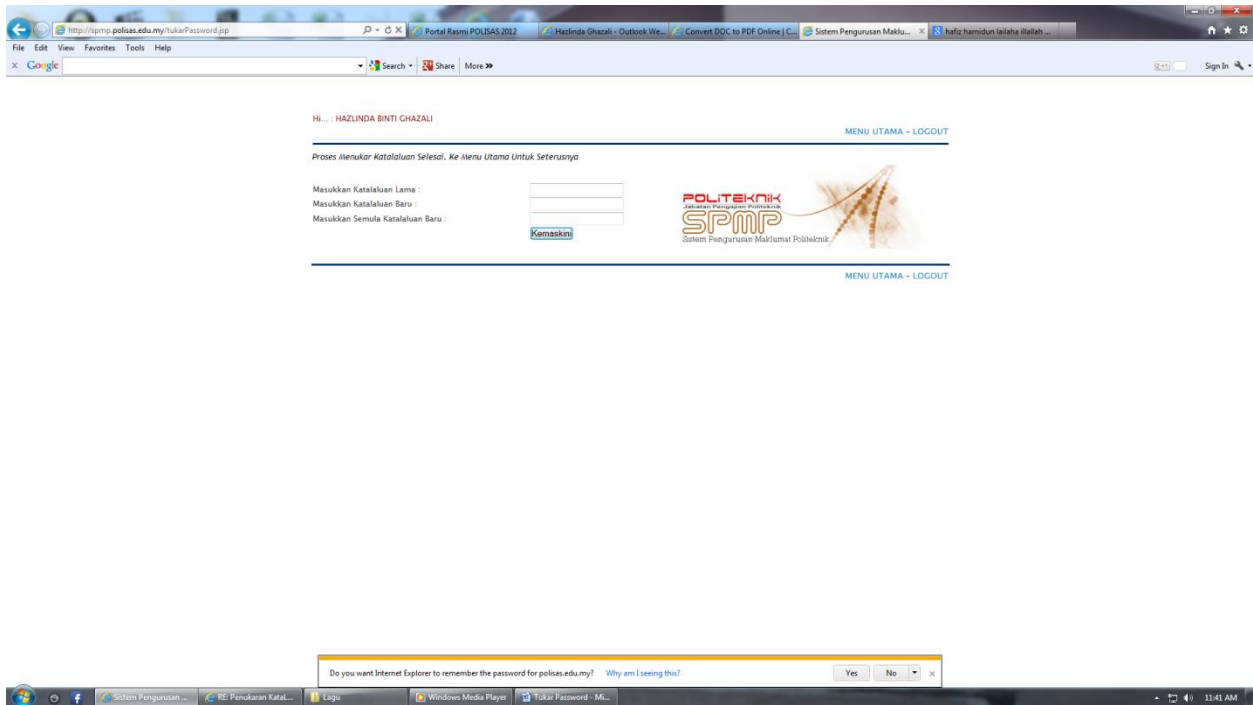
http://spmp.polisas.edu.my/tukarPassword.jsp

Portal Rasmi POLISAS 2012

Hazlinda Ghazali - Outlook We...

Convert DOC to PDF Online | C...

Sistem Pengurusan Maklu...

hafiz hamidun lailaha illallah ...

File Edit View Favorites Tools Help

Google

Search Share More »

Sign In

Hi... : HAZLINDA BINTI GHAZALI

MENU UTAMA - LOGOUT

Proses Menukar Katalaluan Selesai. Ke Menu Utama Untuk Seterusnya

Masukkan Katalaluan Lama :
Masukkan Katalaluan Baru :
Masukkan Semula Katalaluan Baru :

Kemaskini

POLITEKNIK
Jabatan Pengajian Politeknik
SPMP
Sistem Pengurusan Maklumat Politeknik

MENU UTAMA - LOGOUT

Do you want Internet Explorer to remember the password for polisas.edu.my? Why am I seeing this?

Yes No

Sistem Pengurusan ...

RE: Penukaran Katal...

Lagu

Windows Media Player

Tukar Password - Mi...

11:41 AM